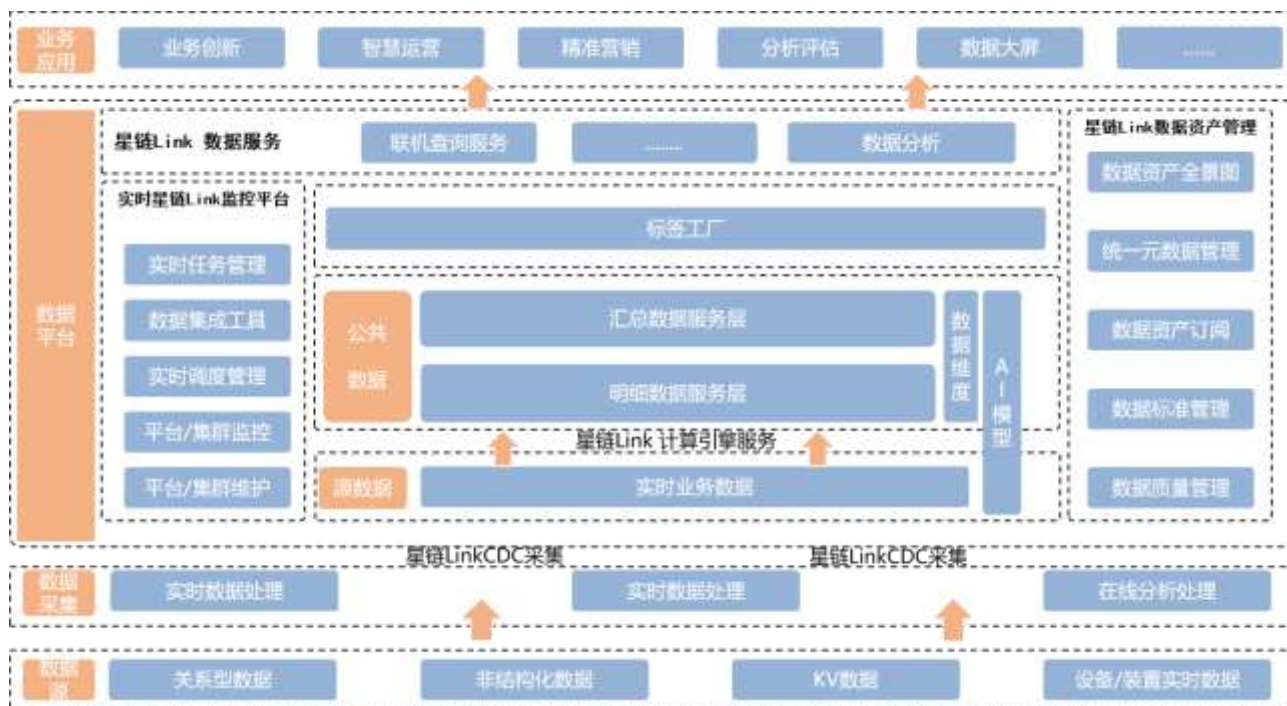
业务应用

业务创新 智慧运营 精准营销 分析评估 数据大屏 ......

数据平台

星链Link 数据服务

联机查询服务 ...... 数据分析

星链Link数据资产管理

数据资产全景图

统一元数据管理

数据资产订阅

数据标准管理

数据质量管理

实时星链Link监控平台

实时任务管理

数据集成工具

实时调度管理

平台/集群监控

平台/集群维护

标签工厂

公共数据

汇总数据服务层

明细数据服务层

数据维度

AI模型

星链Link 计算引擎服务

源数据

实时业务数据

星链LinkCDC采集 星链LinkCDC采集

数据采集

实时数据处理 实时数据处理 在线分析处理

数据源

关系型数据 非结构化数据 KV数据 设备/装置实时数据